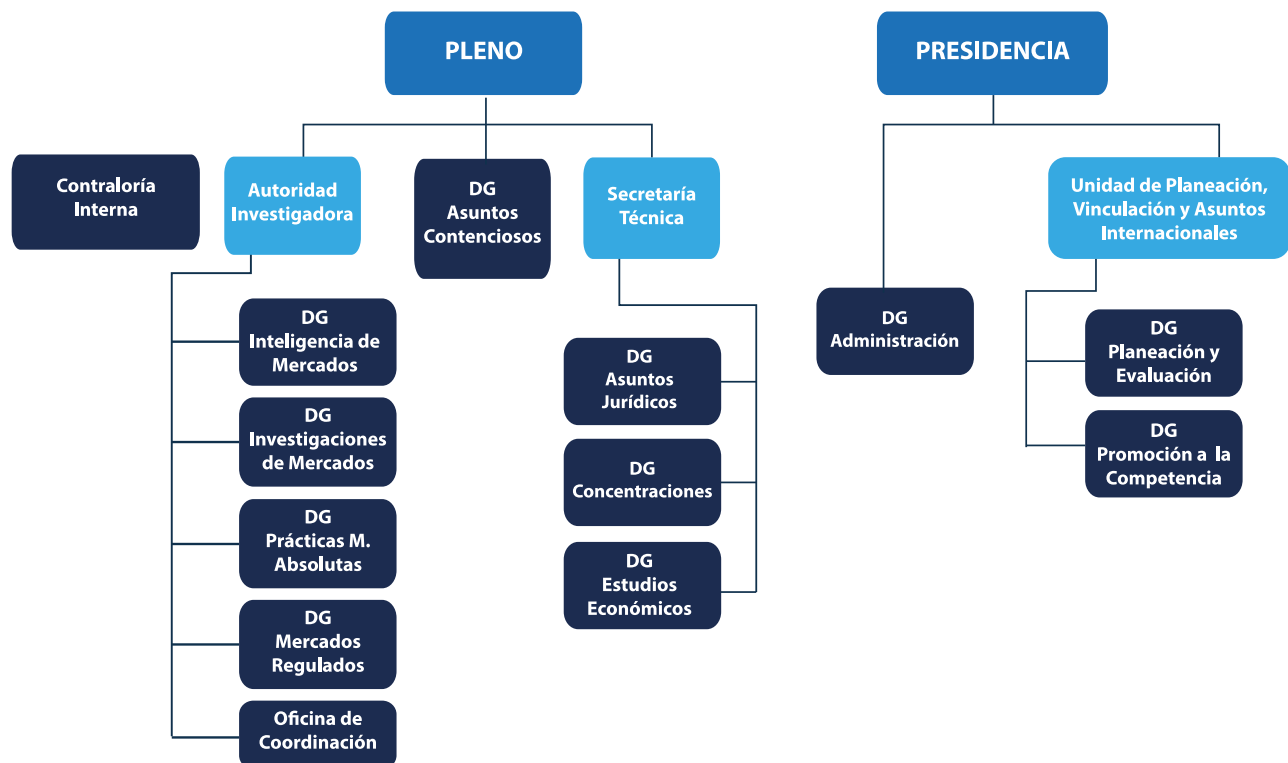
PLENO

PRESIDENCIA

Contraloría Interna

Autoridad Investigadora

DG Asuntos Contenciosos

Secretaría Técnica

DG Inteligencia de Mercados

DG Investigaciones de Mercados

DG Prácticas M. Absolutas

DG Mercados Regulados

Oficina de Coordinación

DG Asuntos Jurídicos

DG Concentraciones

DG Estudios Económicos

DG Administración

Unidad de Planeación, Vinculación y Asuntos Internacionales

DG Planeación y Evaluación

DG Promoción a la Competencia